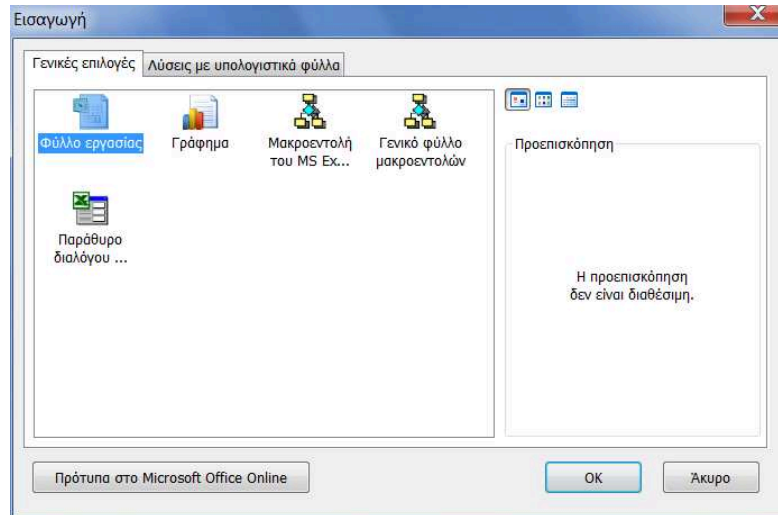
Εισαγωγή

Γενικές επιλογές | Λύσεις με υπολογιστικά φύλλα

Φύλλο εργασίας

Γράφημα

Μακροεντολή του MS Ex...

Γενικό φύλλο μακροεντολών

Παράθυρο διαλόγου ...

Προεπισκόπηση

Η προεπισκόπηση δεν είναι διαθέσιμη.

Πρότυπα στο Microsoft Office Online

OK

Άκυρο